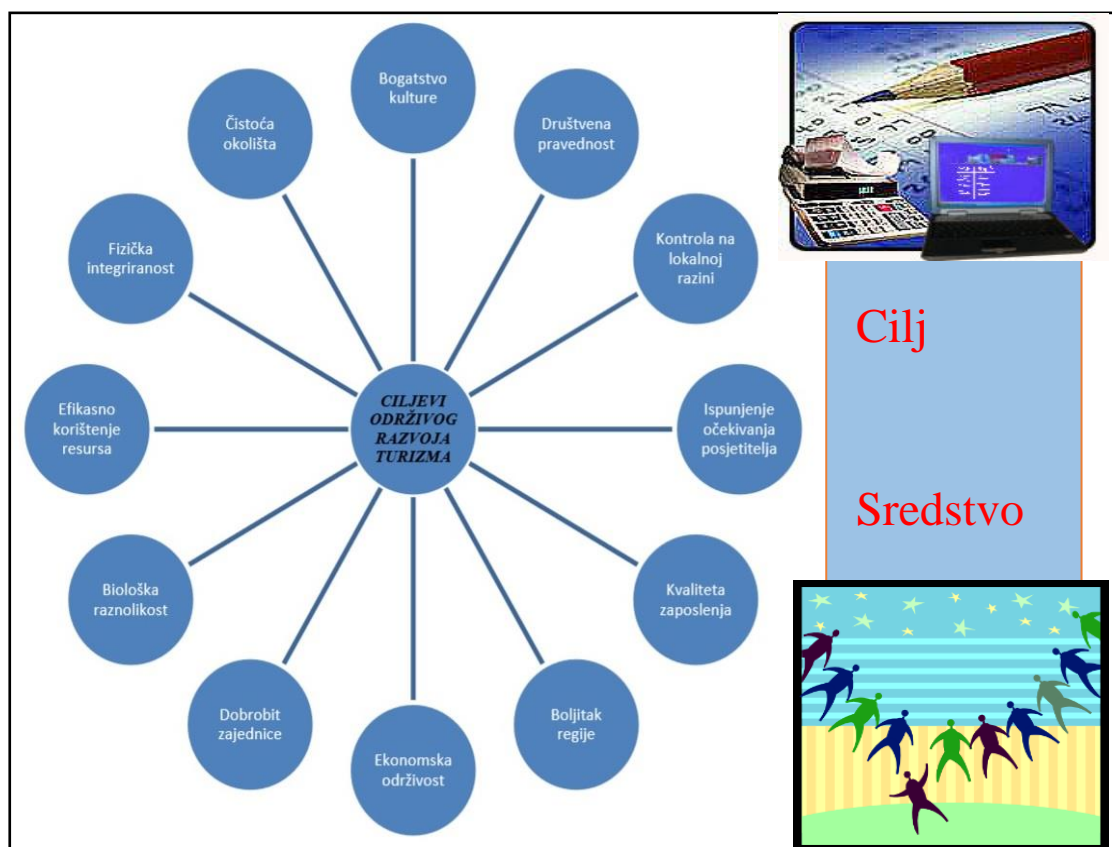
Bogatstvo kulture

Društvena pravednost

Kontrola na lokalnoj razini

Ispunjenje očekivanja posjetitelja

Kvaliteta zaposlenja

Boljitak regije

Ekonomska održivost

Dobrobit zajednice

Biološka raznolikost

Efikasno korištenje resursa

Fizička integriranost

Čistoća okolišta

CILJEVI ODRŽIVOG RAZVOJA TURIZMA

Cilj

Sredstvo